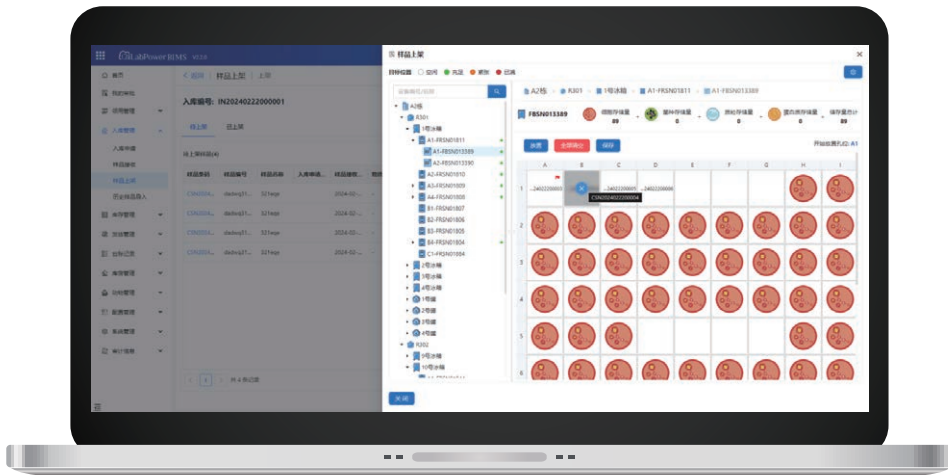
LabPower RIMS V5.0

首页
我的待办
信用管理
入库管理
入库申请
样品接收
样品上架
历史样品导入
库存管理
实验管理
出库记录
库存管理
冷柜管理
数据管理
系统管理
审计信息

< 返回 | 样品上架 | 上架

入库编号: IN20240222000001

待上架 | 已上架

待上架样品(4)

样品条码 | 样品编号 | 样品名称 | 入库申请... | 样品接收... | 数...
CSN2024... | dadwq21... | 321eqe | | 2024-02-... |
CSN2024... | dadwq21... | 321eqe | | 2024-02-... |
CSN2024... | dadwq21... | 321eqe | | 2024-02-... |

共 4 条记录

样品上架

目标位置 ○ 空闲 ● 充足 ● 紧张 ● 已满

A2栋
R301
1号冰箱
A1-FRSN01811
A1-FRSN013389
A2-FRSN013390
A2-FRSN01810
A3-FRSN01809
A4-FRSN01808
B1-FRSN01807
B2-FRSN01806
B3-FRSN01805
B4-FRSN01804
C1-FRSN01894
2号冰箱
3号冰箱
4号冰箱
1号罐
2号罐
3号罐
4号罐
R302
9号冰箱
10号冰箱

A2栋 > R301 > 1号冰箱 > A1-FRSN01811 > A1-FRSN013389

FRSN013389

细胞存储量 89 | 菌种存储量 0 | 质粒存储量 0 | 蛋白质存储量 0 | 储存量总计 89

放置 | 全部清空 | 保存

开始放置孔位: A1

A B C D E F G H I
1 ...24022200001 | ...24022200005 | ...24022200006
CSN2024022200004
2
3
4
5
6

关闭